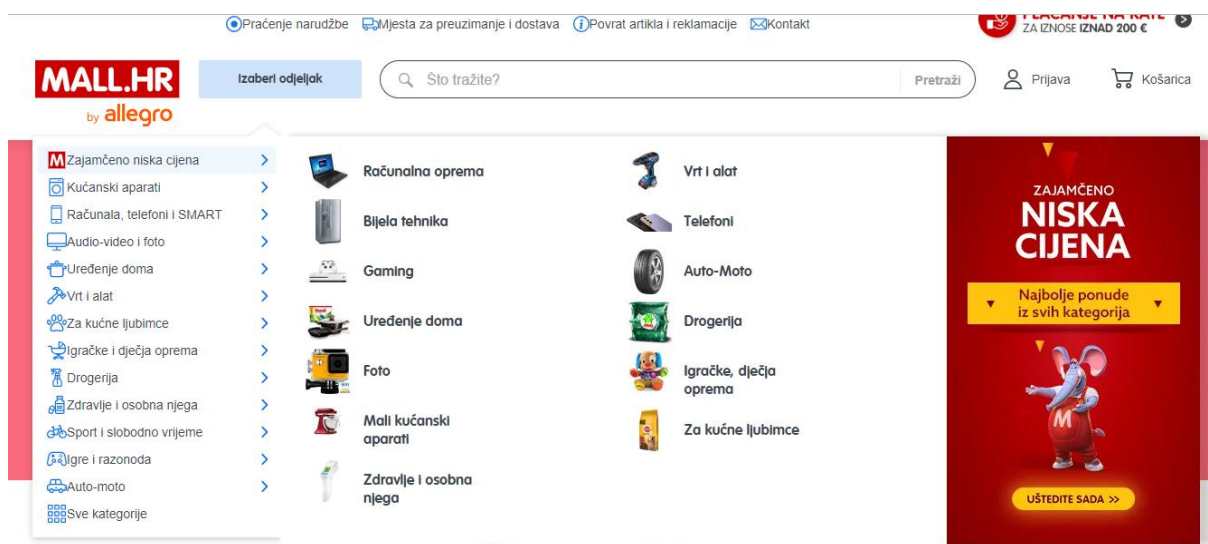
Praćenje narudžbe Mjesta za preuzimanje i dostava Povrat artikla i reklamacije Kontakt

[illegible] ZA IZNOSE IZNAD 200 €

MALL.HR by allegro

Izaberi odjeljak

Što tražite?

Pretraži

Prijava

Košarica

Zajamčeno niska cijena
Kućanski aparati
Računala, telefoni i SMART
Audio-video i foto
Uređenje doma
Vrt i alat
Za kućne ljubimce
Igračke i dječja oprema
Drogerija
Zdravlje i osobna njega
Sport i slobodno vrijeme
Igre i razonoda
Auto-moto
Sve kategorije

Računalna oprema
Vrt i alat
Bijela tehnika
Telefoni
Gaming
Auto-Moto
Uređenje doma
Drogerija
Foto
Igračke, dječja oprema
Mali kućanski aparati
Za kućne ljubimce
Zdravlje i osobna njega

ZAJAMČENO
NISKA CIJENA
Najbolje ponude iz svih kategorija
UŠTEDITE SADA >>